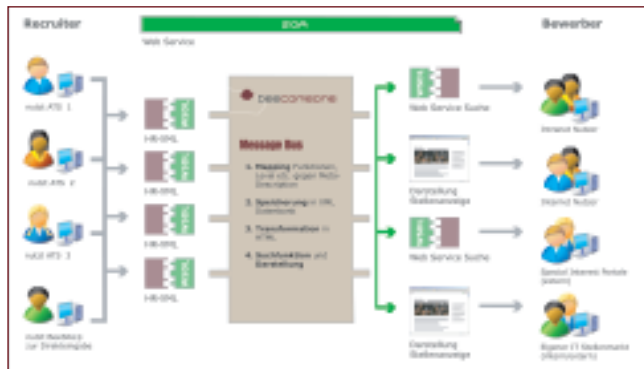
Recruiter

SOA

Bewerber

Web Service

null ATS 1

null ATS 2

null ATS 3

null Backbone zur Direkteingabe

HR-XML

HR-XML

HR-XML

HR-XML

beaconeone

Message Bus

1. Mapping Funktionen, Level etc. gegen Meta-Directories

2. Speicherung in XML Datenbank

3. Transformation in HTML

4. Suchfunktion und Darstellung

Web Service Suche

Darstellung Stellenanzeige

Web Service Suche

Darstellung Stellenanzeige

Internet Nutzer

Internet Nutzer

Spezial Internet Portale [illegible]

Eigener IT Stellenmarkt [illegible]